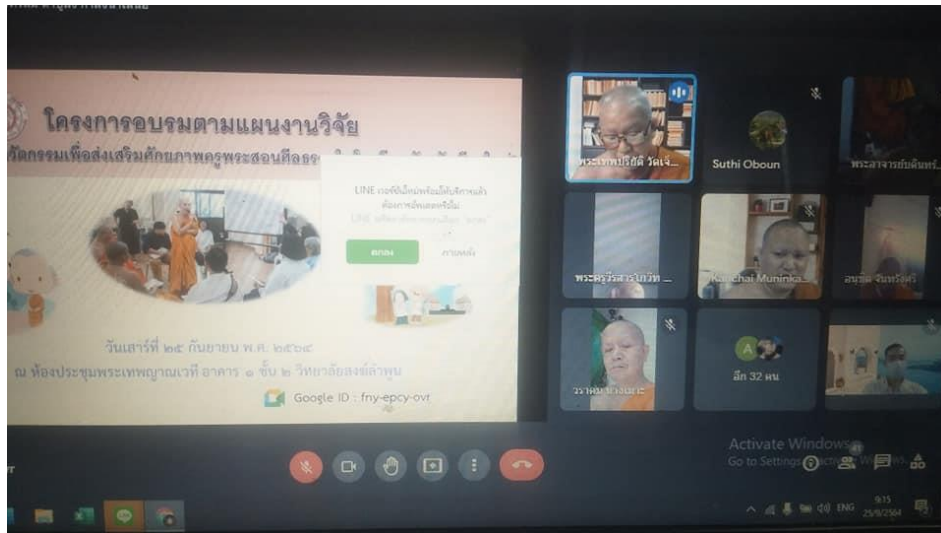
โครงการอบรมตามแผนงานวิจัย

กิจกรรมเพื่อส่งเสริมศักยภาพครูพระสอนศีลธรรม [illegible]

LINE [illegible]

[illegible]

ตกลง

ภายหลัง

วันเสาร์ที่ ๒๕ กันยายน พ.ศ. ๒๕๖๔

ณ ห้องประชุมพระเทพญาณเวที อาคาร ๑ ชั้น ๒ วิทยาลัยสงฆ์ลำพูน

Google ID : fny-epcy-ovr

พระเทพปริยัติ วัดเจ...

Suthi Oboun

พระอาจารย์ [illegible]

พระครูวิรสารนิวิฐ ...

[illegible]chai Muninka...

อนุชิต จินาวงศ์

วรายุ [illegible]

อีก 32 คน

Activate Windows
Go to Settings to activate Windows.

ENG

9:15
25/9/2564